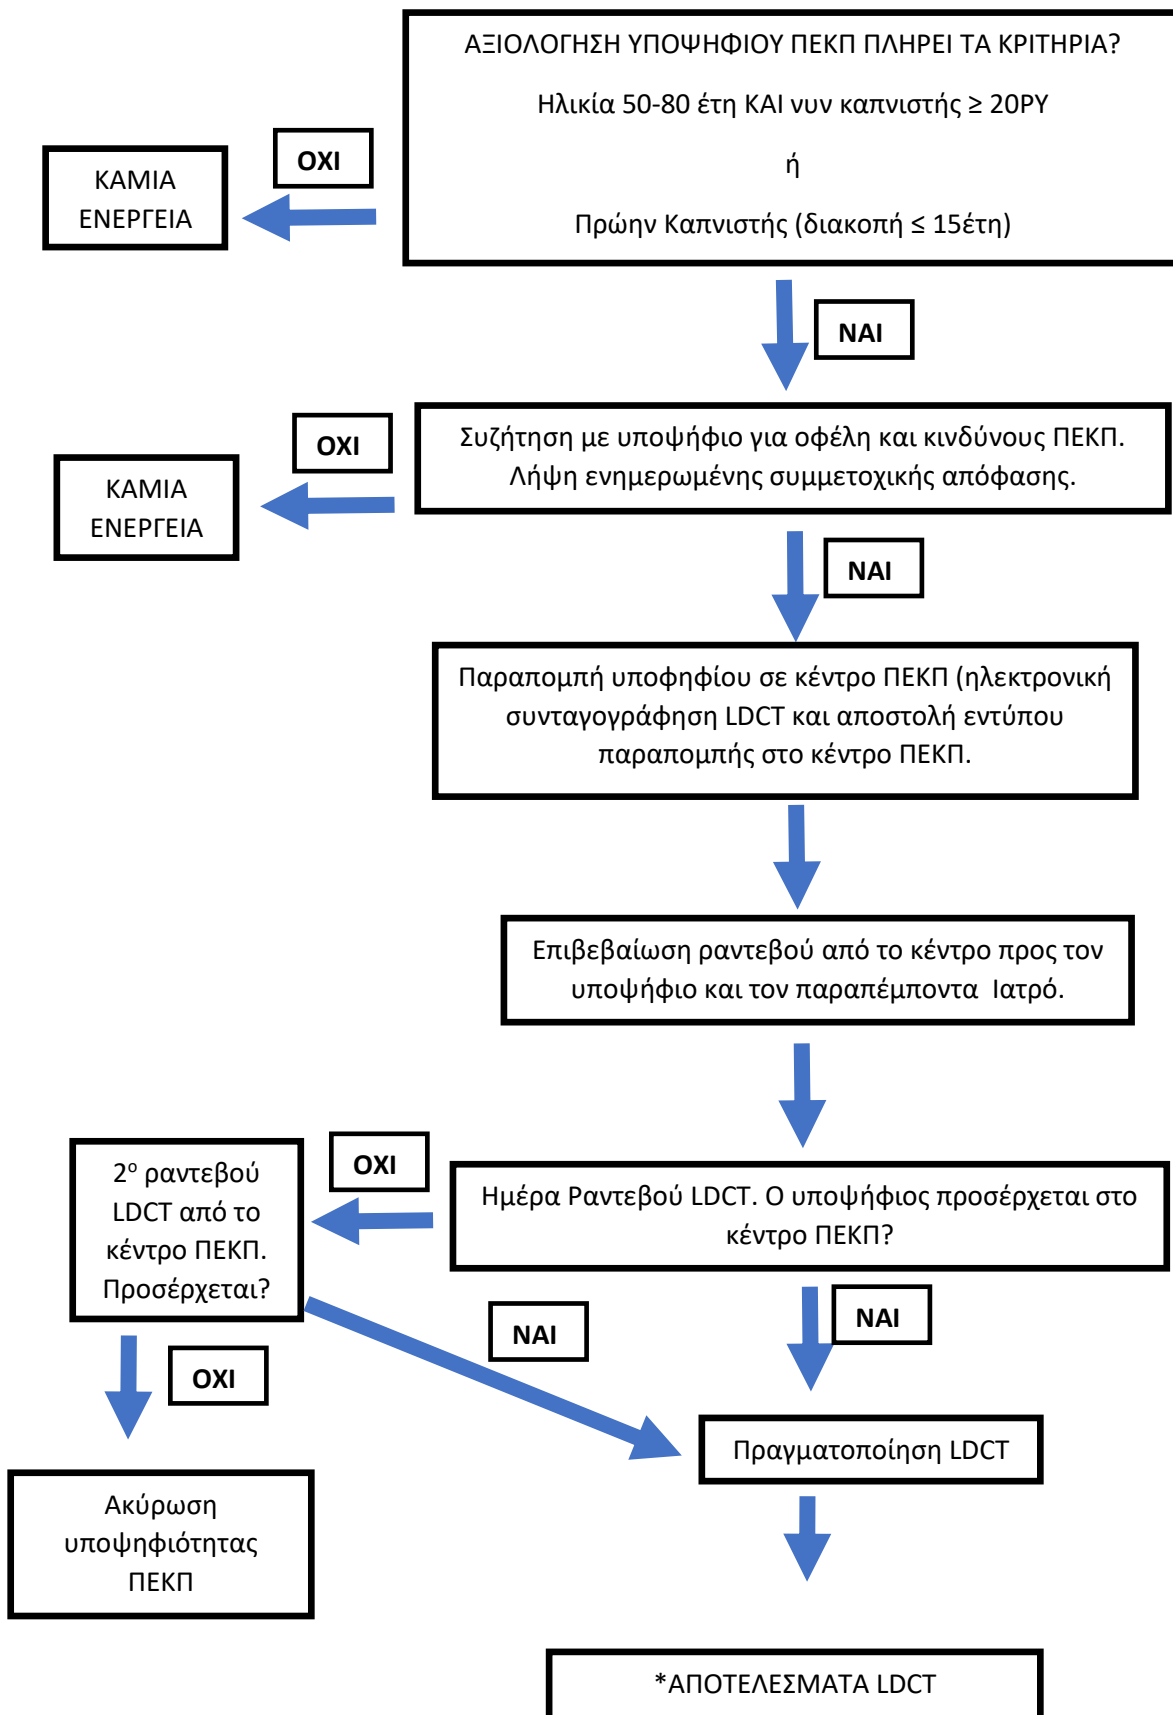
ΑΞΙΟΛΟΓΗΣΗ ΥΠΟΨΗΦΙΟΥ ΠΕΚΠ ΠΛΗΡΕΙ ΤΑ ΚΡΙΤΗΡΙΑ?

Ηλικία 50-80 έτη ΚΑΙ νυν καπνιστής ≥ 20PY

ή

Πρώην Καπνιστής (διακοπή ≤ 15έτη)

ΟΧΙ

ΚΑΜΙΑ ΕΝΕΡΓΕΙΑ

ΝΑΙ

Συζήτηση με υποψήφιο για οφέλη και κινδύνους ΠΕΚΠ. Λήψη ενημερωμένης συμμετοχικής απόφασης.

ΟΧΙ

ΚΑΜΙΑ ΕΝΕΡΓΕΙΑ

ΝΑΙ

Παραπομπή υποφηφίου σε κέντρο ΠΕΚΠ (ηλεκτρονική συνταγογράφηση LDCT και αποστολή εντύπου παραπομπής στο κέντρο ΠΕΚΠ.

Επιβεβαίωση ραντεβού από το κέντρο προς τον υποψήφιο και τον παραπέμποντα Ιατρό.

Ημέρα Ραντεβού LDCT. Ο υποψήφιος προσέρχεται στο κέντρο ΠΕΚΠ?

ΟΧΙ

$2^{ο}$ ραντεβού LDCT από το κέντρο ΠΕΚΠ. Προσέρχεται?

ΝΑΙ

ΝΑΙ

ΟΧΙ

Πραγματοποίηση LDCT

Ακύρωση υποψηφιότητας ΠΕΚΠ

*ΑΠΟΤΕΛΕΣΜΑΤΑ LDCT